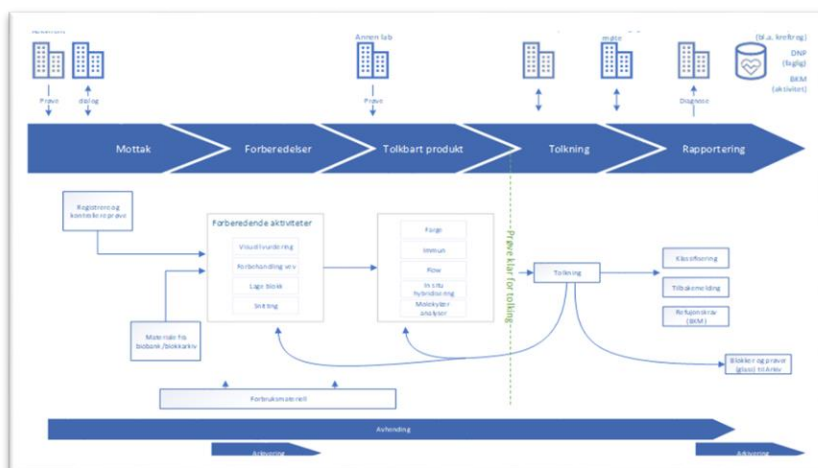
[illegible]

Prøve

dialog

Annen lab

Prøve

møte

Diagnose

(bl.a. kreftreg)

DNP (faglig)

BKM (aktivitet)

Mottak

Forberedelser

Tolkbart produkt

Tolkning

Rapportering

Registrere og kontrollere prøve

Forberedende aktiviteter

Visuell vurdering

Forbehandling vev

Lage blokk

Snitting

Farge

Immun

Flow

In situ hybridisering

Molekylær analyser

Prøve klar for tolking

Tolkning

Klassifisering

Tilbakemelding

Refusjonskrav (BKM)

Materiale fra biobank/blokkarkiv

Blokker og prøver (glass) til Arkiv

Forbruksmateriell

Avhending

Arkivering

Arkivering